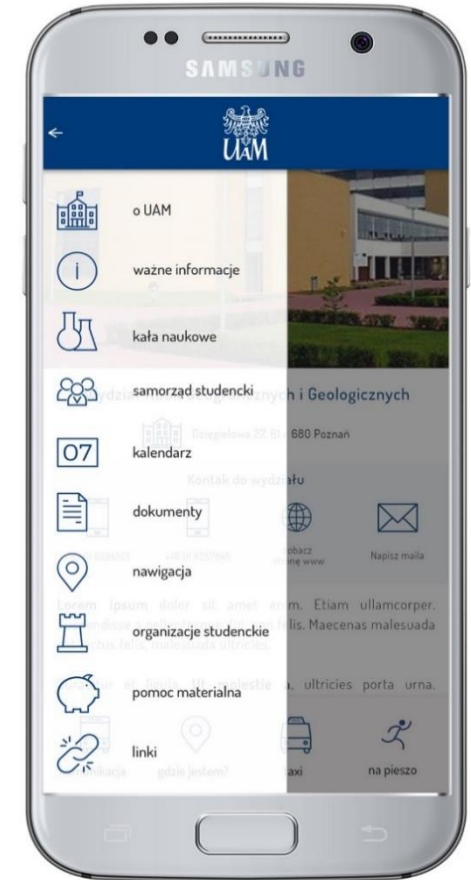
SAMSUNG

UAM

o UAM

ważne informacje

kała naukowe

samorząd studencki

07

kalendarz

dokumenty

nawigacja

organizacje studenckie

pomoc materialna

linki

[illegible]ch i Geologicznych

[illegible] 680 Poznań

Kontakt do wydziału

Zobacz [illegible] www

Napisz maila

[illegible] Etiam ullamcorper. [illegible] lis. Maecenas malesuada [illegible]

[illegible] ultricies porta urna.

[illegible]kacja

gdzie jestem?

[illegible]axi

na pieszo